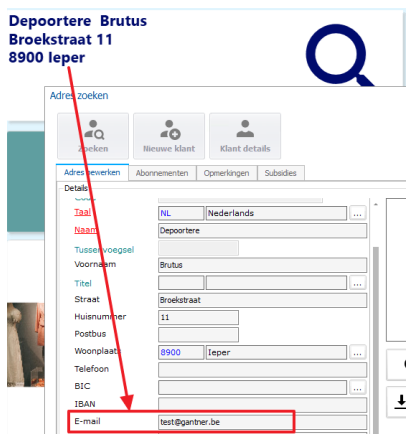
Depoortere Brutus
Broekstraat 11
8900 Ieper

Adres zoeken

Zoeken
Nieuwe klant
Klant details

Adres bewerken
Abonnementen
Opmerkingen
Subsidies

Details

Taal
NL
Nederlands
...
Naam
Depoortere
Tussenvoegsel
Voornaam
Brutus
Titel
...
Straat
Broekstraat
Huisnummer
11
Postbus
Woonplaats
8900
Ieper
...
Telefoon
BIC
...
IBAN
E-mail
test@gantner.be